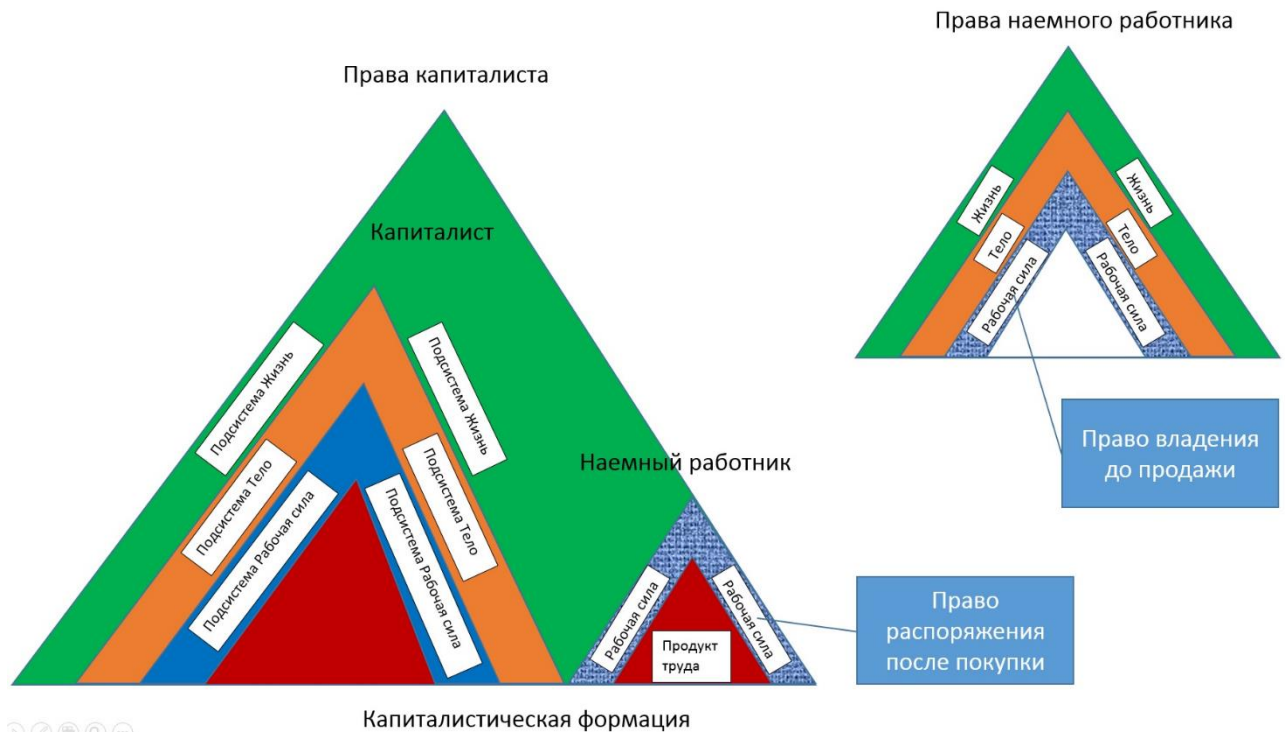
Права наемного работника

Права капиталиста

Жизнь

Жизнь

Тело

Тело

Рабочая сила

Рабочая сила

Капиталист

Подсистема Жизнь

Подсистема Жизнь

Право владения до продажи

Наемный работник

Подсистема Тело

Подсистема Тело

Подсистема Рабочая сила

Подсистема Рабочая сила

Рабочая сила

Рабочая сила

Продукт труда

Право распоряжения после покупки

Капиталистическая формация